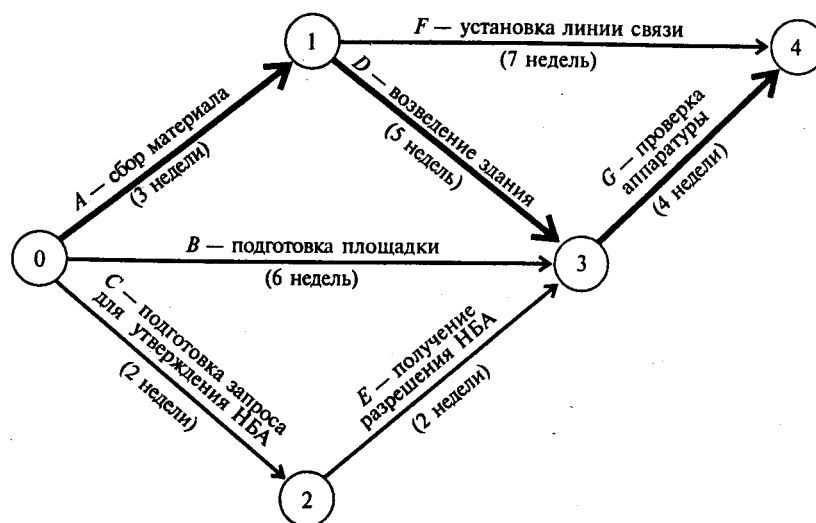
0

1

2

3

4

$A$ — сбор материала
(3 недели)

$F$ — установка линии связи
(7 недель)

$D$ — возведение здания
(5 недель)

$G$ — проверка аппаратуры
(4 недели)

$B$ — подготовка площадки
(6 недель)

$C$ — подготовка запроса для утверждения НБА
(2 недели)

$E$ — получение разрешения НБА
(2 недели)